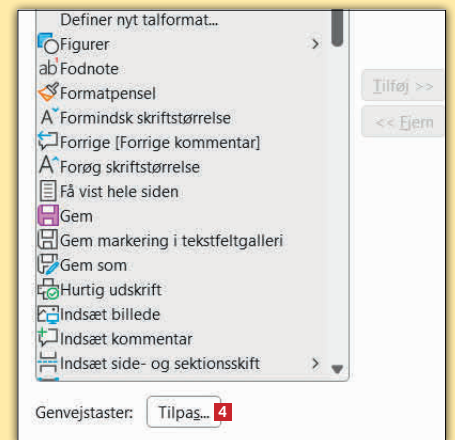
Definer nyt talformat...
Figurer
Fodnote
Formatpensel
Formindsk skriftstørrelse
Forrige [Forrige kommentar]
Forøg skriftstørrelse
Få vist hele siden
Gem
Gem markering i tekstfeltgalleri
Gem som
Hurtig udskrift
Indsæt billede
Indsæt kommentar
Indsæt side- og sektionsskift

Tilføj >>
<< Fjern

Genvejstaster: Tilpas... 4